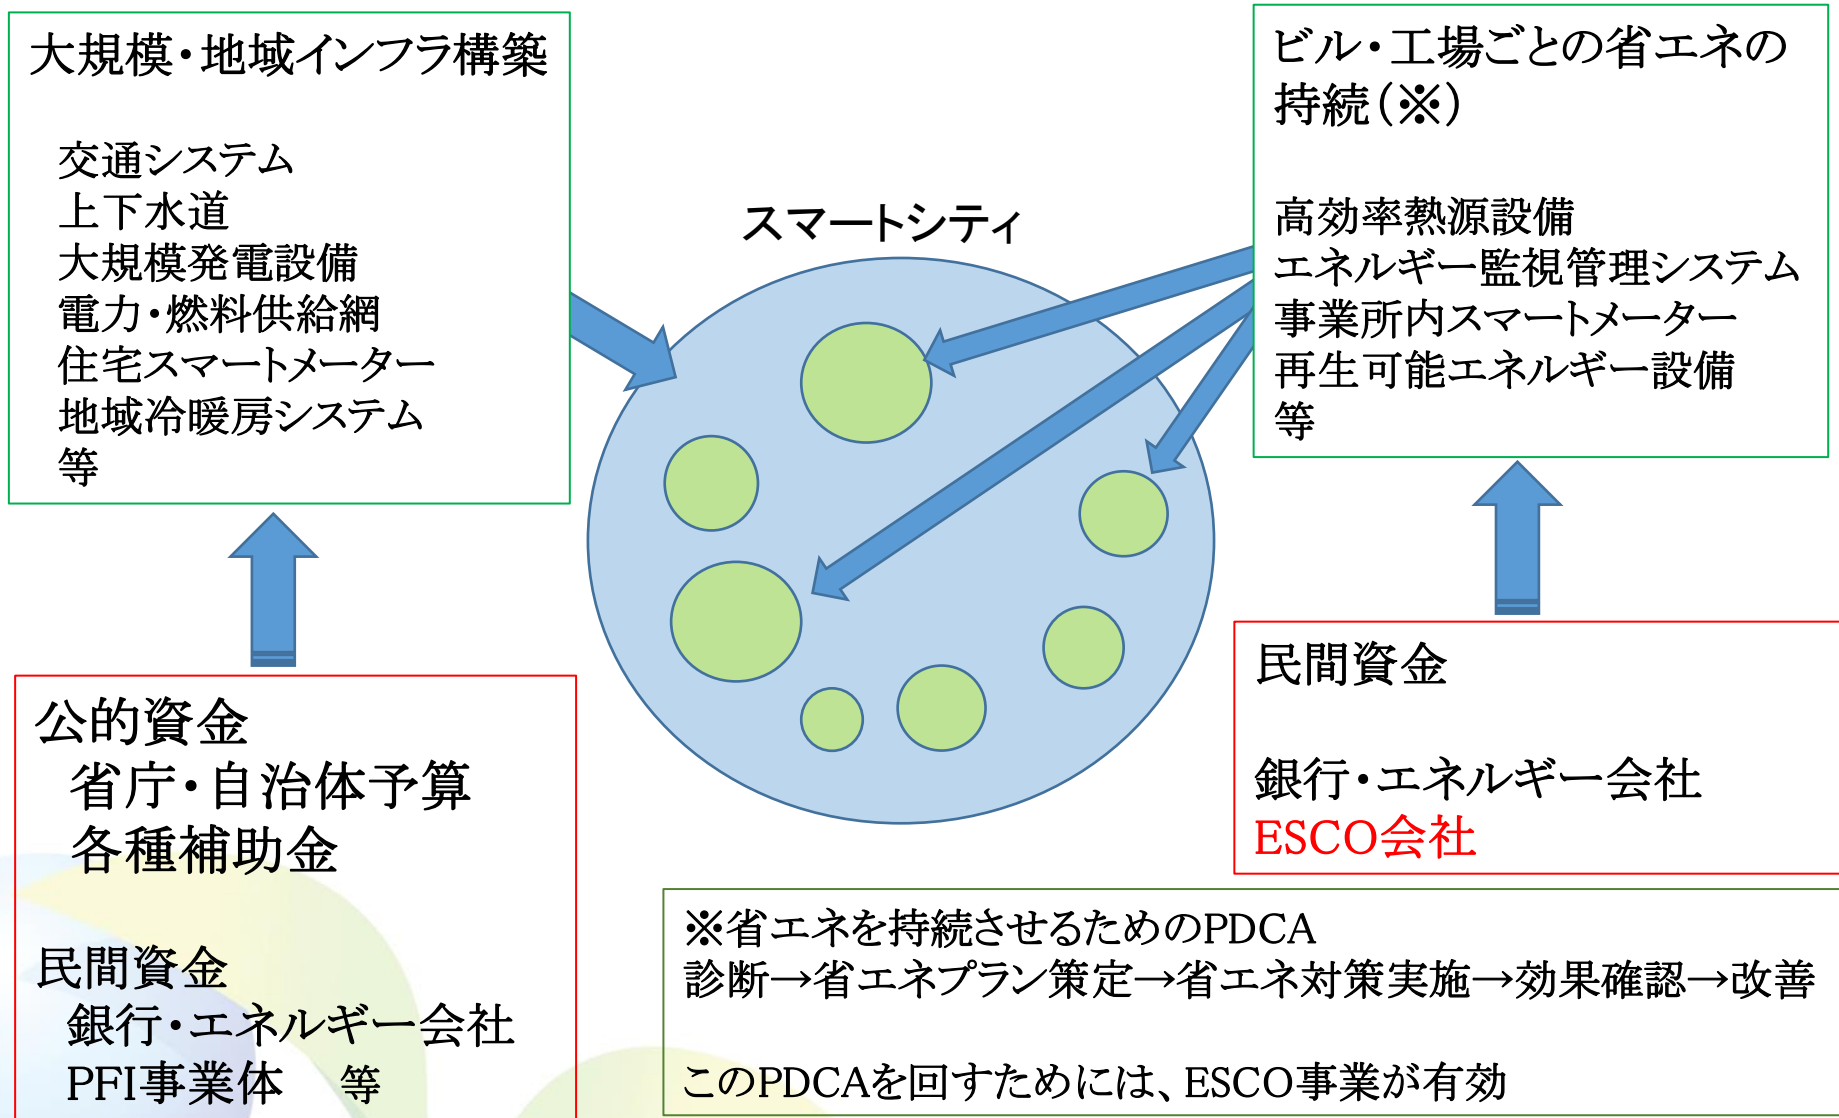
大規模・地域インフラ構築

交通システム
上下水道
大規模発電設備
電力・燃料供給網
住宅スマートメーター
地域冷暖房システム
等

スマートシティ

ビル・工場ごとの省エネの持続（※）

高効率熱源設備
エネルギー監視管理システム
事業所内スマートメーター
再生可能エネルギー設備
等

公的資金
省庁・自治体予算
各種補助金

民間資金
銀行・エネルギー会社
PFI事業体　等

民間資金

銀行・エネルギー会社
ESCO会社

※省エネを持続させるためのPDCA
診断→省エネプラン策定→省エネ対策実施→効果確認→改善

このPDCAを回すためには、ESCO事業が有効